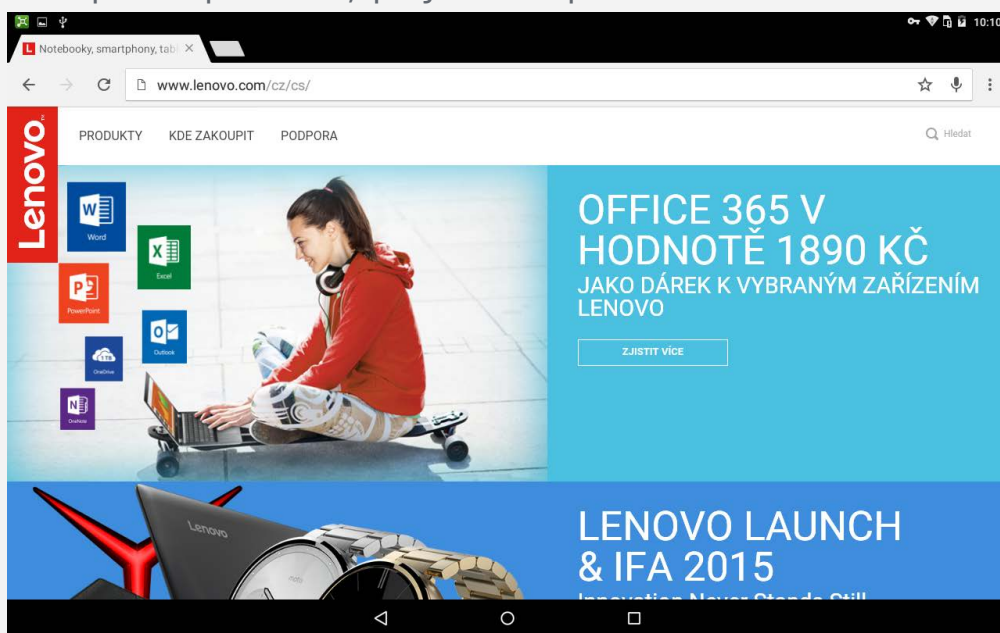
10:10

Notebooky, smartphony, tab

www.lenovo.com/cz/cs/

Lenovo

PRODUKTY KDE ZAKOUPIT PODPORA

Hledat

Word

Excel

PowerPoint

Outlook

OneDrive

OneNote

OFFICE 365 V HODNOTĚ 1890 KČ

JAKO DÁREK K VYBRANÝM ZAŘÍZENÍM LENOVO

ZJISTIT VÍCE

Lenovo

LENOVO LAUNCH & IFA 2015

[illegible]